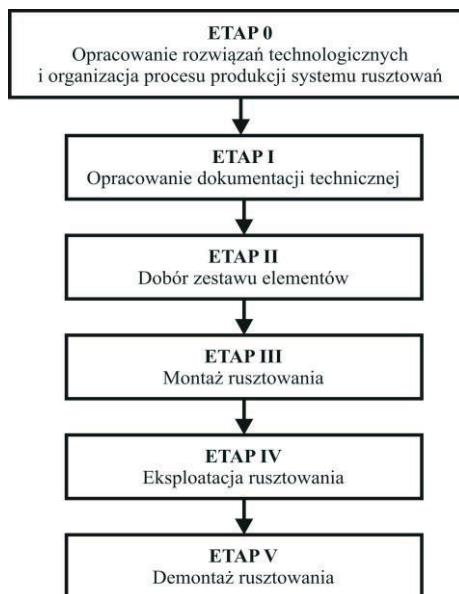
ETAP 0
Opracowanie rozwiązań technologicznych i organizacja procesu produkcji systemu rusztowań

ETAP I
Opracowanie dokumentacji technicznej

ETAP II
Dobór zestawu elementów

ETAP III
Montaż rusztowania

ETAP IV
Eksploatacja rusztowania

ETAP V
Demontaż rusztowania